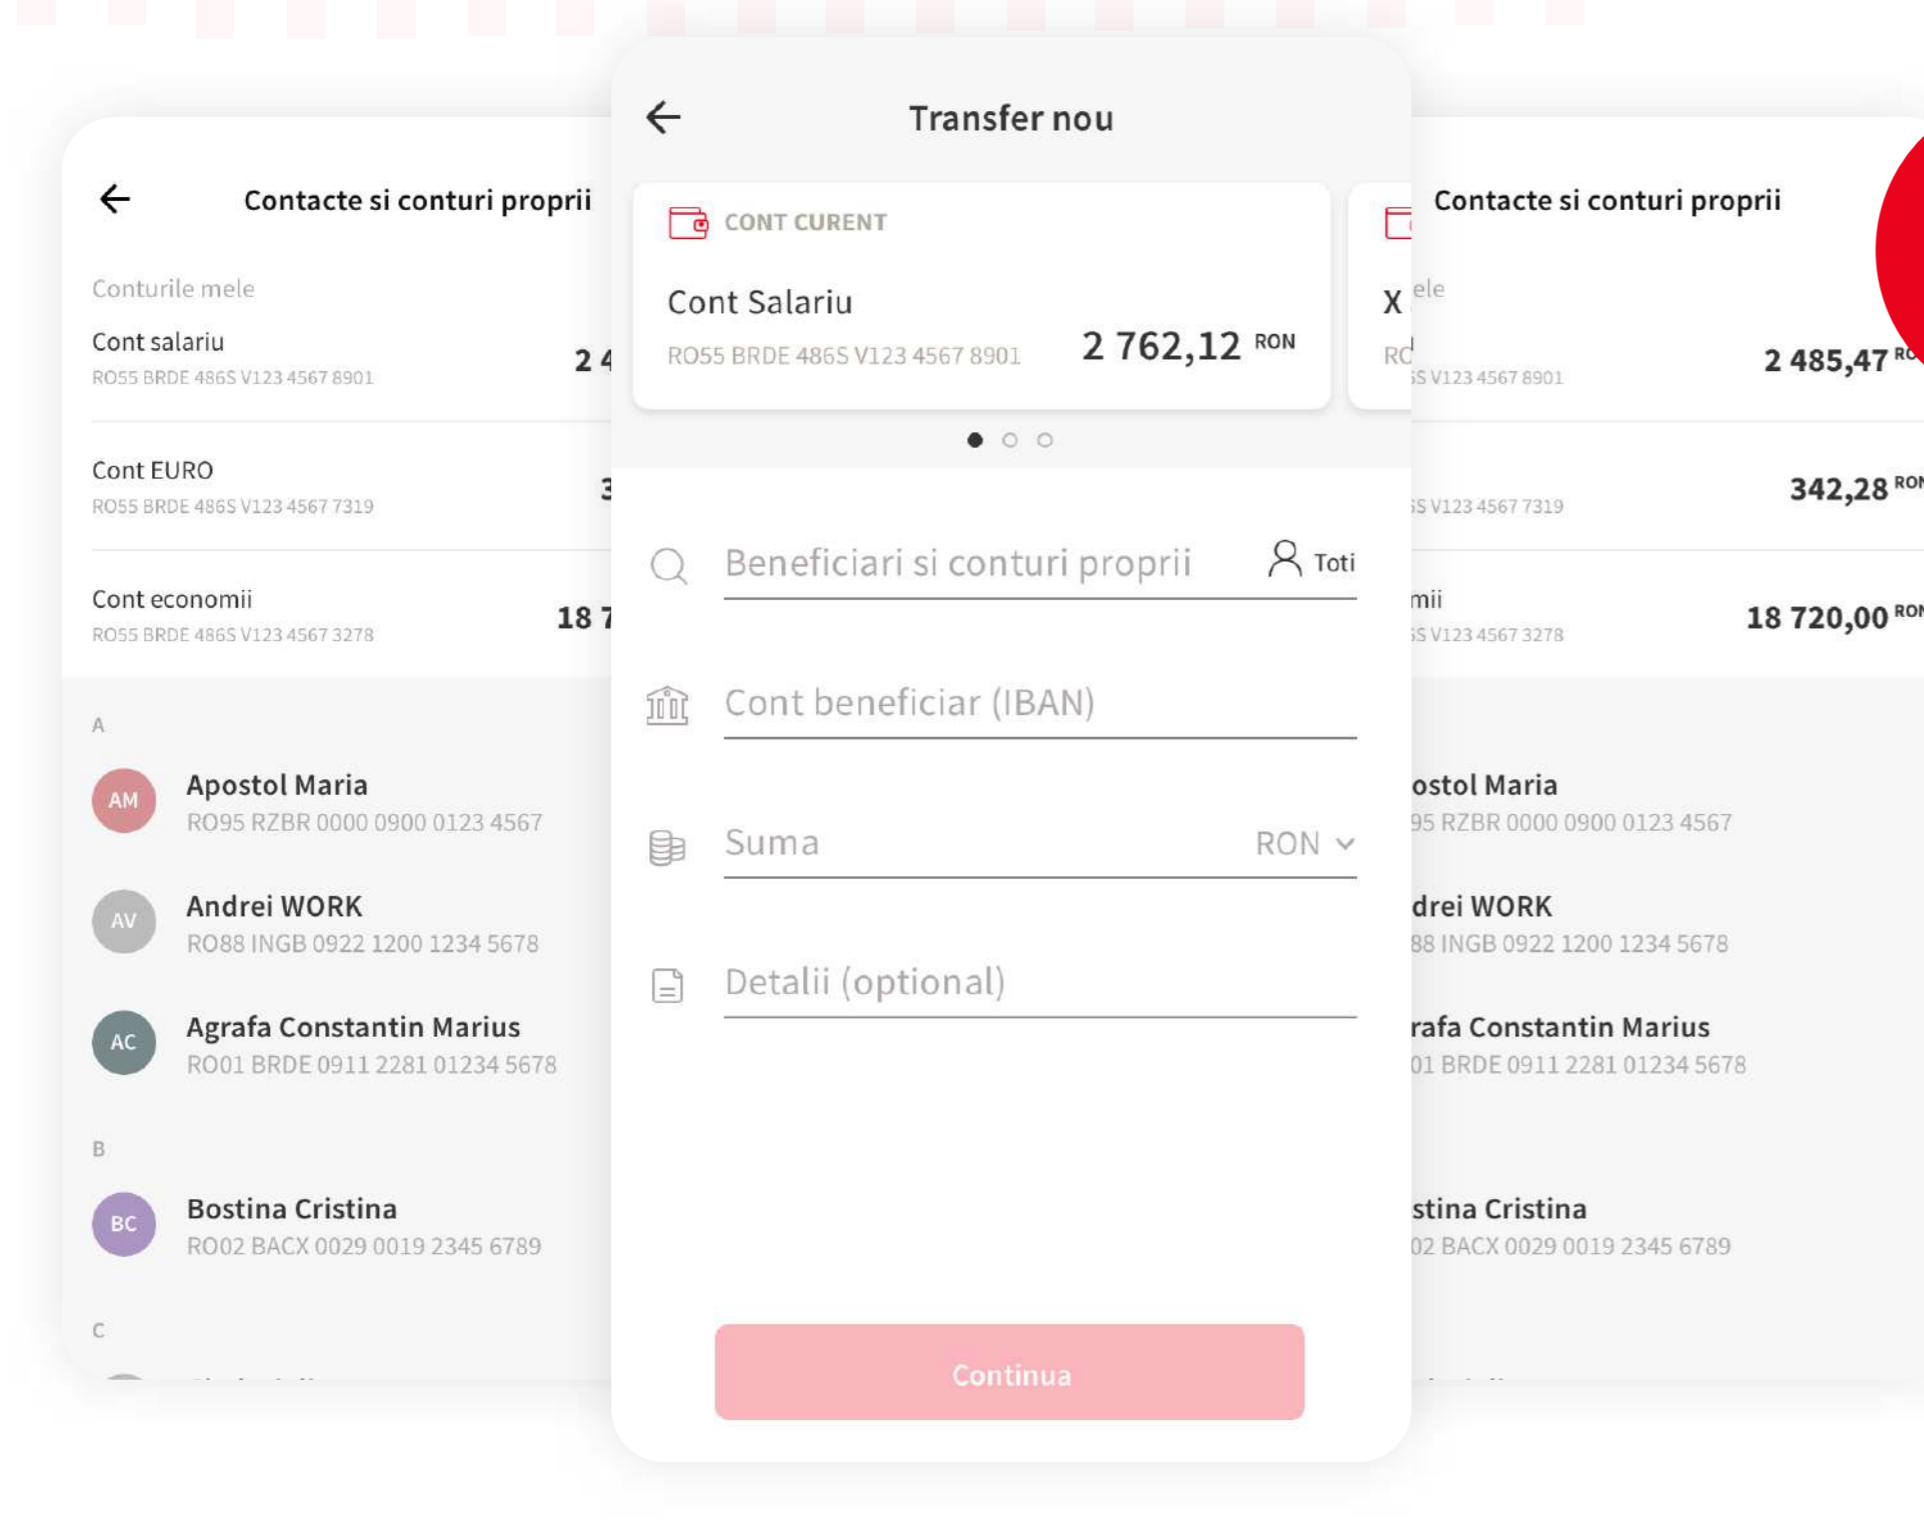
Contacte si conturi proprii

Conturile mele

Cont salariu
RO55 BRDE 486S V123 4567 8901
2 4

Cont EURO
RO55 BRDE 486S V123 4567 7319
3

Cont economii
RO55 BRDE 486S V123 4567 3278
18 7

A

AM
Apostol Maria
RO95 RZBR 0000 0900 0123 4567

AV
Andrei WORK
RO88 INGB 0922 1200 1234 5678

AC
Agrafa Constantin Marius
RO01 BRDE 0911 2281 01234 5678

B

BC
Bostina Cristina
RO02 BACX 0029 0019 2345 6789

C

Transfer nou

CONT CURENT
Cont Salariu
RO55 BRDE 486S V123 4567 8901
2 762,12 RON

X
RC

Beneficiari si conturi proprii
Toti

Cont beneficiar (IBAN)

Suma
RON

Detalii (optional)

Continua

Contacte si conturi proprii

ele
SS V123 4567 8901
2 485,47 RO

SS V123 4567 7319
342,28 RO

mii
SS V123 4567 3278
18 720,00 RO

ostol Maria
95 RZBR 0000 0900 0123 4567

drei WORK
88 INGB 0922 1200 1234 5678

rafa Constantin Marius
01 BRDE 0911 2281 01234 5678

stina Cristina
02 BACX 0029 0019 2345 6789